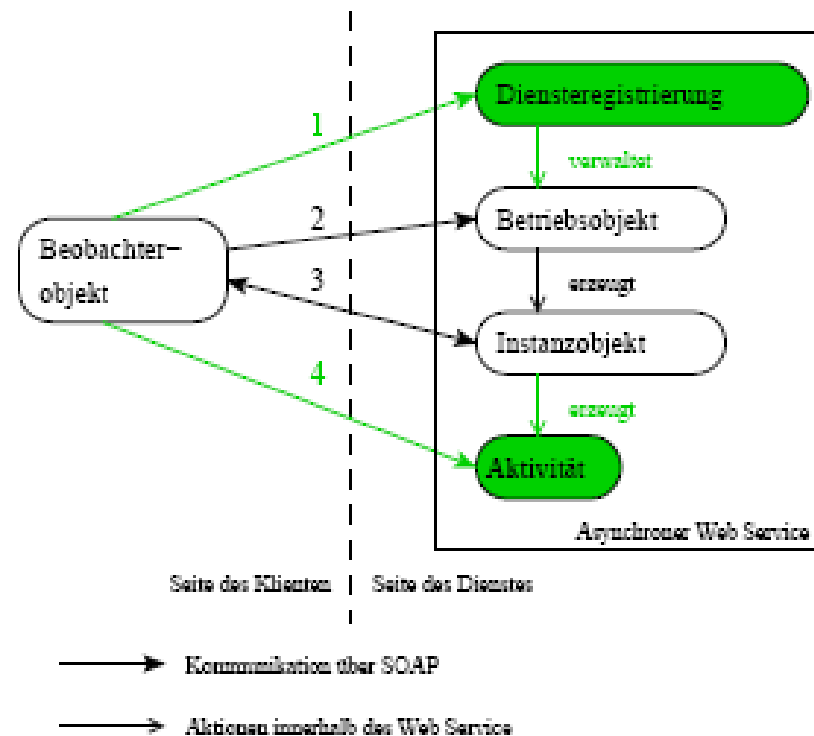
1

Diensteregistrierung

verwaltet

2

Betriebsobjekt

Beobachter-objekt

3

erzeugt

Instanzobjekt

4

erzeugt

Aktivität

Asynchroner Web Service

Seite des Klienten

Seite des Dienstes

Kommunikation über SOAP

Aktionen innerhalb des Web Service